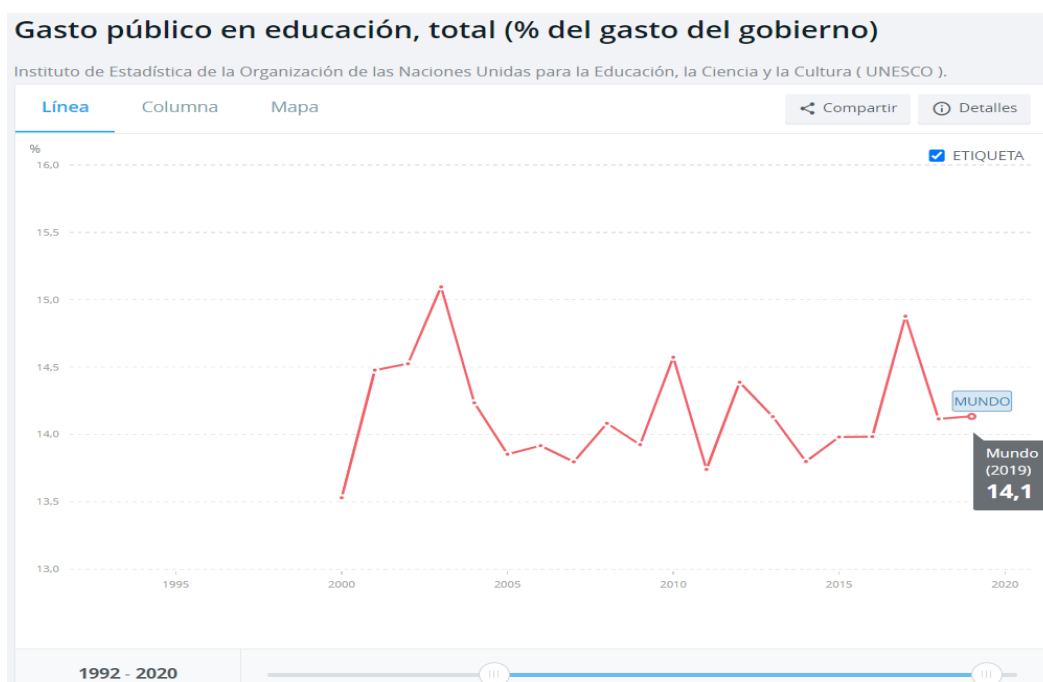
Gasto público en educación, total (% del gasto del gobierno)

Instituto de Estadística de la Organización de las Naciones Unidas para la Educación, la Ciencia y la Cultura ( UNESCO ).

Línea Columna Mapa

Compartir Detalles

ETIQUETA

%

16,0

15,5

15,0

14,5

14,0

13,5

13,0

1995 2000 2005 2010 2015 2020

MUNDO

Mundo (2019) 14,1

1992 - 2020